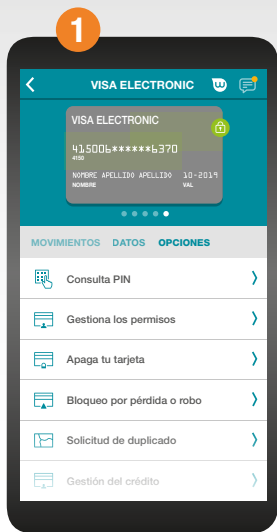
1

VISA ELECTRONIC

VISA ELECTRONIC

415006******6370
4150

NOMBRE APELLIDO APELLIDO
NOMBRE

10-2019
VAL

MOVIMIENTOS DATOS OPCIONES

Consulta PIN

Gestiona los permisos

Apaga tu tarjeta

Bloqueo por pérdida o robo

Solicitud de duplicado

Gestión del crédito